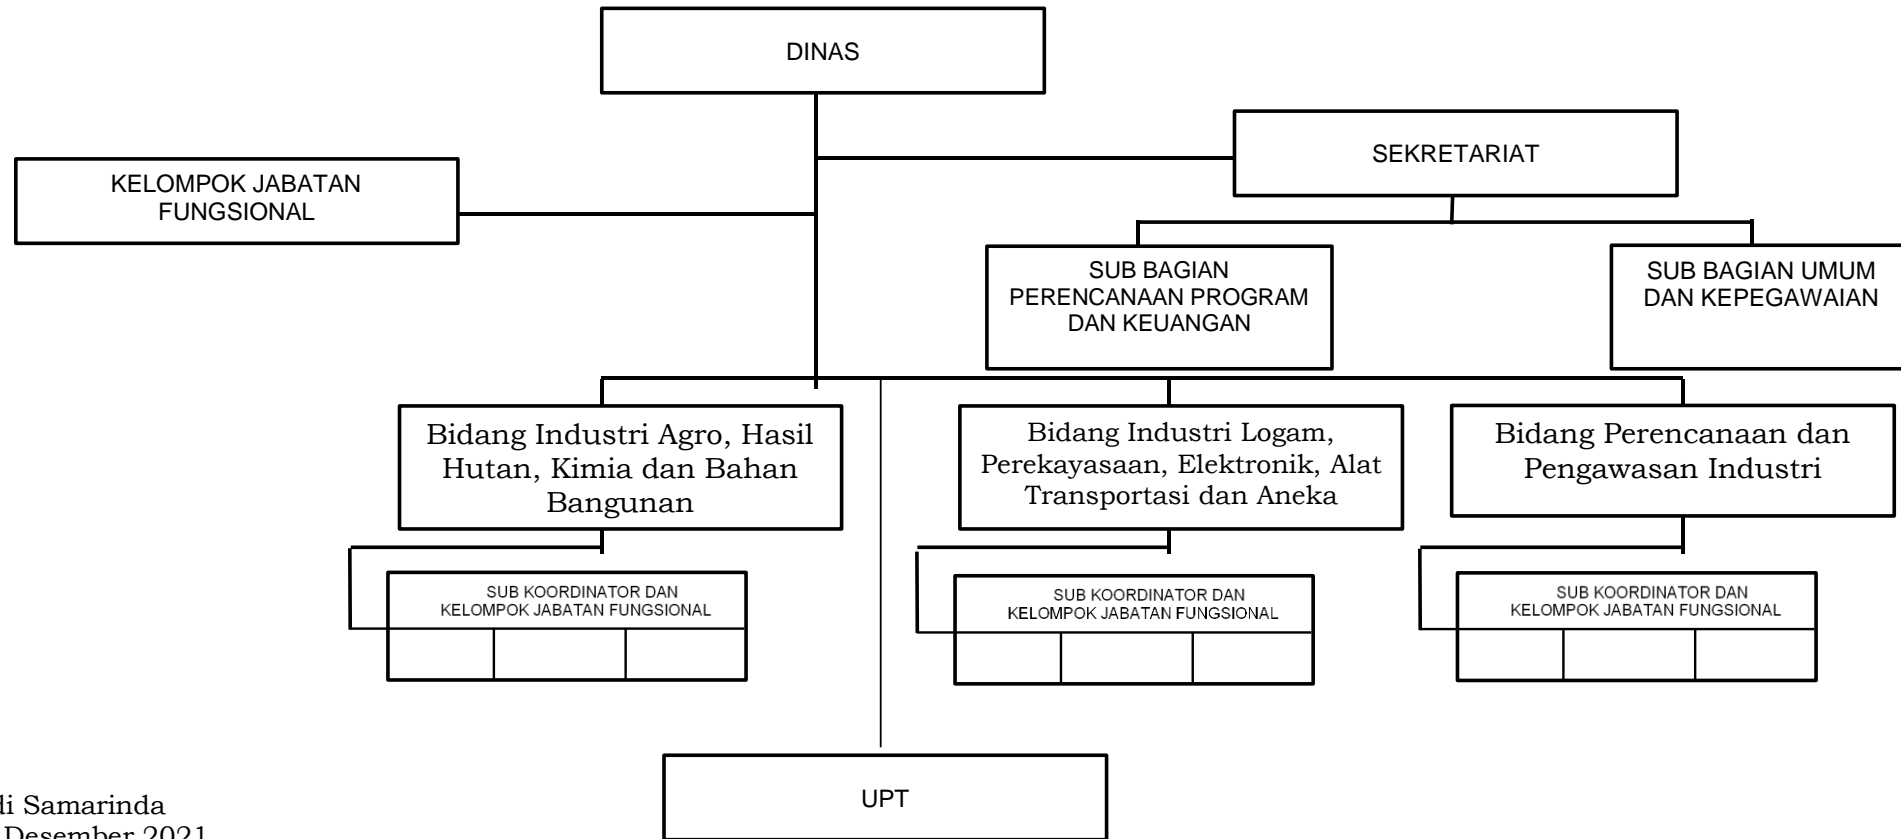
DINAS

KELOMPOK JABATAN FUNGSIONAL

SEKRETARIAT

SUB BAGIAN PERENCANAAN PROGRAM DAN KEUANGAN

SUB BAGIAN UMUM DAN KEPEGAWAIAN

Bidang Industri Agro, Hasil Hutan, Kimia dan Bahan Bangunan

SUB KOORDINATOR DAN KELOMPOK JABATAN FUNGSIONAL

Bidang Industri Logam, Perekayasaan, Elektronik, Alat Transportasi dan Aneka

SUB KOORDINATOR DAN KELOMPOK JABATAN FUNGSIONAL

Bidang Perencanaan dan Pengawasan Industri

SUB KOORDINATOR DAN KELOMPOK JABATAN FUNGSIONAL

UPT

di Samarinda
Desember 2021